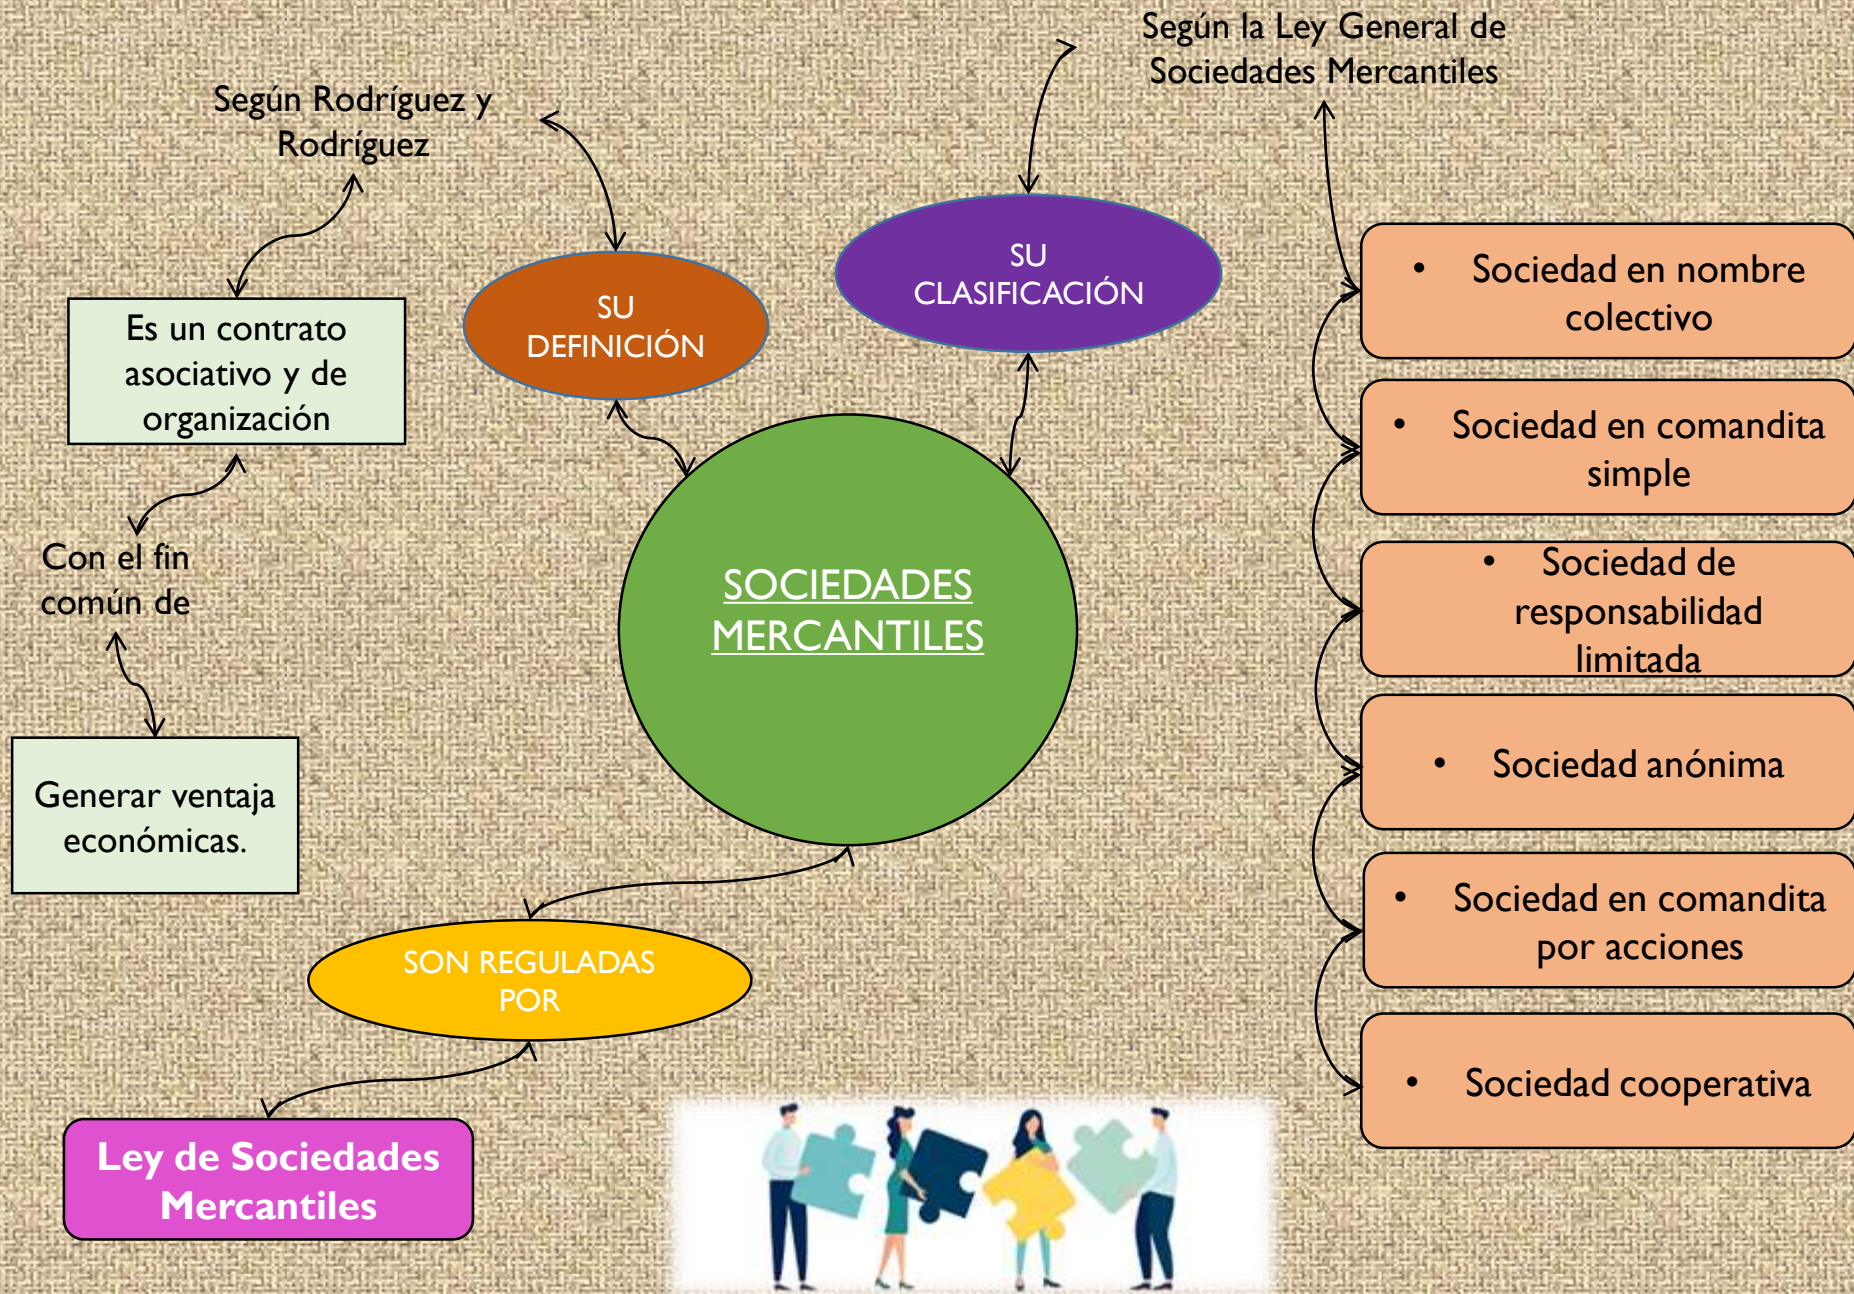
Según Rodríguez y Rodríguez

Es un contrato asociativo y de organización

Con el fin común de

Generar ventaja económicas.

SU DEFINICIÓN

SU CLASIFICACIÓN

Según la Ley General de Sociedades Mercantiles

SOCIEDADES MERCANTILES

- Sociedad en nombre colectivo
- Sociedad en comandita simple
- Sociedad de responsabilidad limitada
- Sociedad anónima
- Sociedad en comandita por acciones
- Sociedad cooperativa

SON REGULADAS POR

Ley de Sociedades Mercantiles